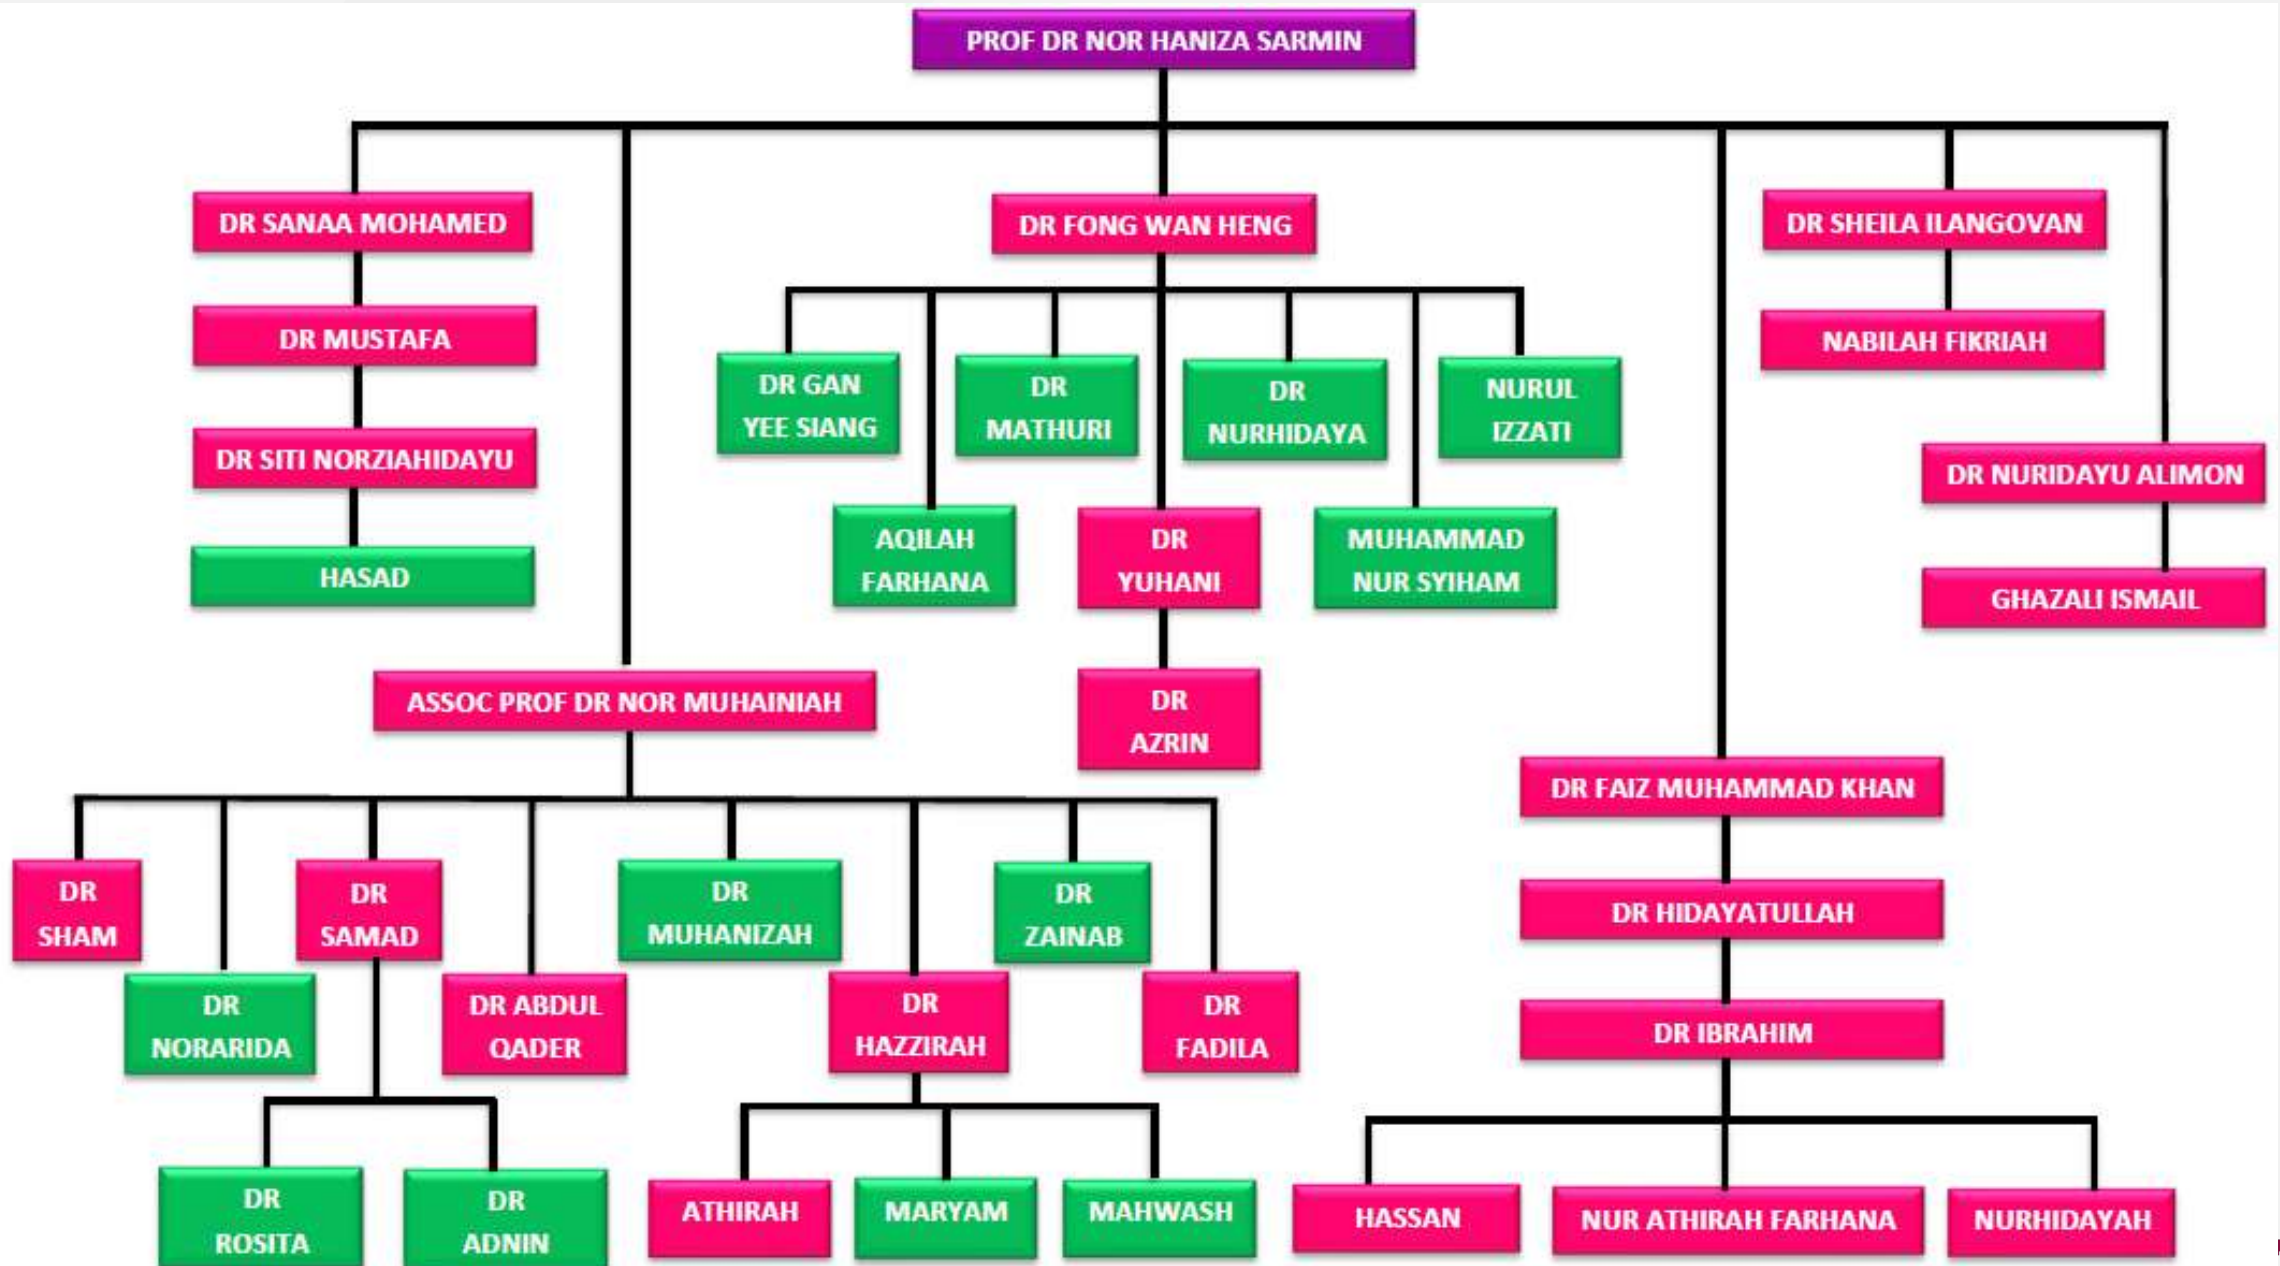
PROF DR NOR HANIZA SARMIN

DR SANAA MOHAMED

DR MUSTAFA

DR SITI NORZIAHIDAYU

HASAD

DR FONG WAN HENG

DR GAN YEE SIANG

DR MATHURI

DR NURHIDAYA

NURUL IZZATI

AQILAH FARHANA

DR YUHANI

MUHAMMAD NUR SYIHAM

DR AZRIN

DR SHEILA ILANGOVAN

NABILAH FIKRIAH

DR NURIDAYU ALIMON

GHAZALI ISMAIL

ASSOC PROF DR NOR MUHAINIAH

DR SHAM

DR NORARIDA

DR SAMAD

DR ROSITA

DR ADNIN

DR ABDUL QADER

DR MUHANIZAH

DR HAZZIRAH

ATHIRAH

MARYAM

MAHWASH

DR ZAINAB

DR FADILA

DR FAIZ MUHAMMAD KHAN

DR HIDAYATULLAH

DR IBRAHIM

HASSAN

NUR ATHIRAH FARHANA

NURHIDAYAH